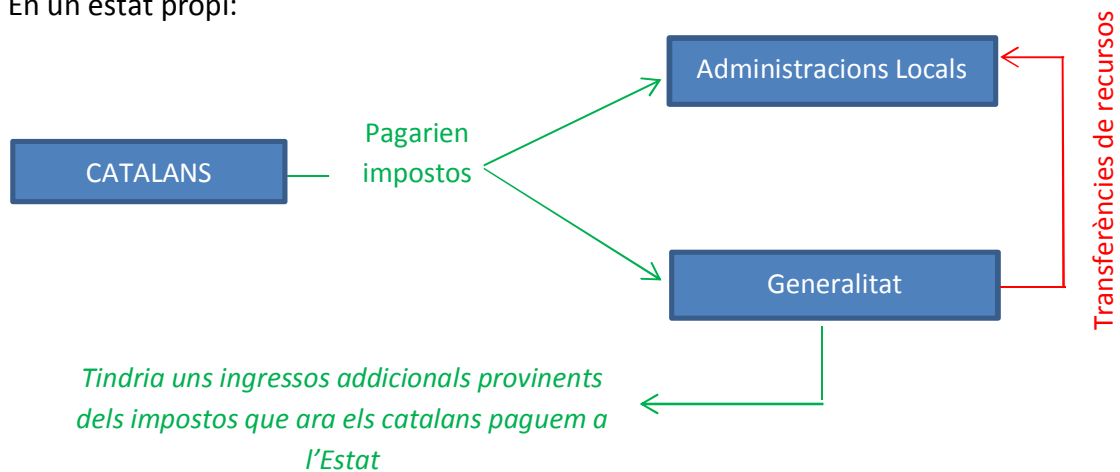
En un estat propi:

Administracions Locals

Transferències de recursos

CATALANS

Pagarien impostos

Generalitat

*Tindria uns ingressos addicionals provinents dels impostos que ara els catalans paguem a l'Estat*